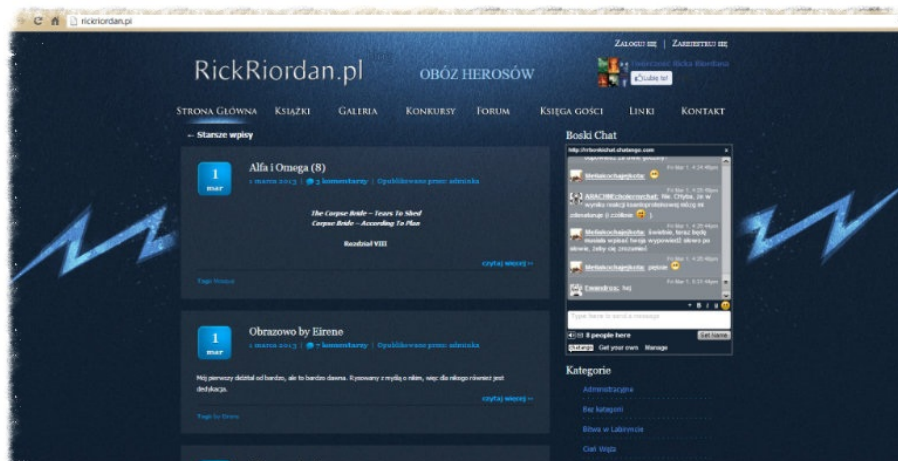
rickriordan.pl

Zaloguj się | Zarejestruj się

RickRiordan.pl

Obóz Herosów

Lubię to!

Strona Główna Książki Galeria Konkursy Forum Księga gości Linki Kontakt

← Starsze wpisy

1 mar

Alfa i Omega (8)

1 marca 2013 | 3 komentarzy | Opublikowane przez: adminka

The Corpse Bride – Tears To Shed
Corpse Bride – According To Plan

Rozdział VIII

czytaj więcej »

Tags: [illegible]

1 mar

Obrazowo by Eirene

1 marca 2013 | 7 komentarzy | Opublikowane przez: adminka

Mój pierwszy dzidział od bardzo, ale to bardzo dawna. Rysowany z myślą o nikim, więc dla nikogo również jest dedykacja.

czytaj więcej »

Tags: by Eirene

Boski Chat

http://rrboskichat.chatango.com

Fri Mar 1, 4:24:46pm

Meliakochajokota:

Fri Mar 1, 4:25:09pm

ARACHNE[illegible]: Nie. Chyba, że w wyniku reakcji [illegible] mózg się zdenerwuje (i zniknie )

Fri Mar 1, 4:25:44pm

Meliakochajokota: świetnie, teraz będę musiała wpisać twoje wypowiedzi słowo po słowie, żeby cię zrozumieć

Fri Mar 1, 4:26:43pm

Meliakochajokota: pająki

Fri Mar 1, 4:31:49pm

Demetrus: hej

Type here to send a message

8 people here

Set Name

Chatango Get your own Manage

Kategorie

Administracyjne

Bez kategorii

Bitwa w Labiryncie

Ciel Węża